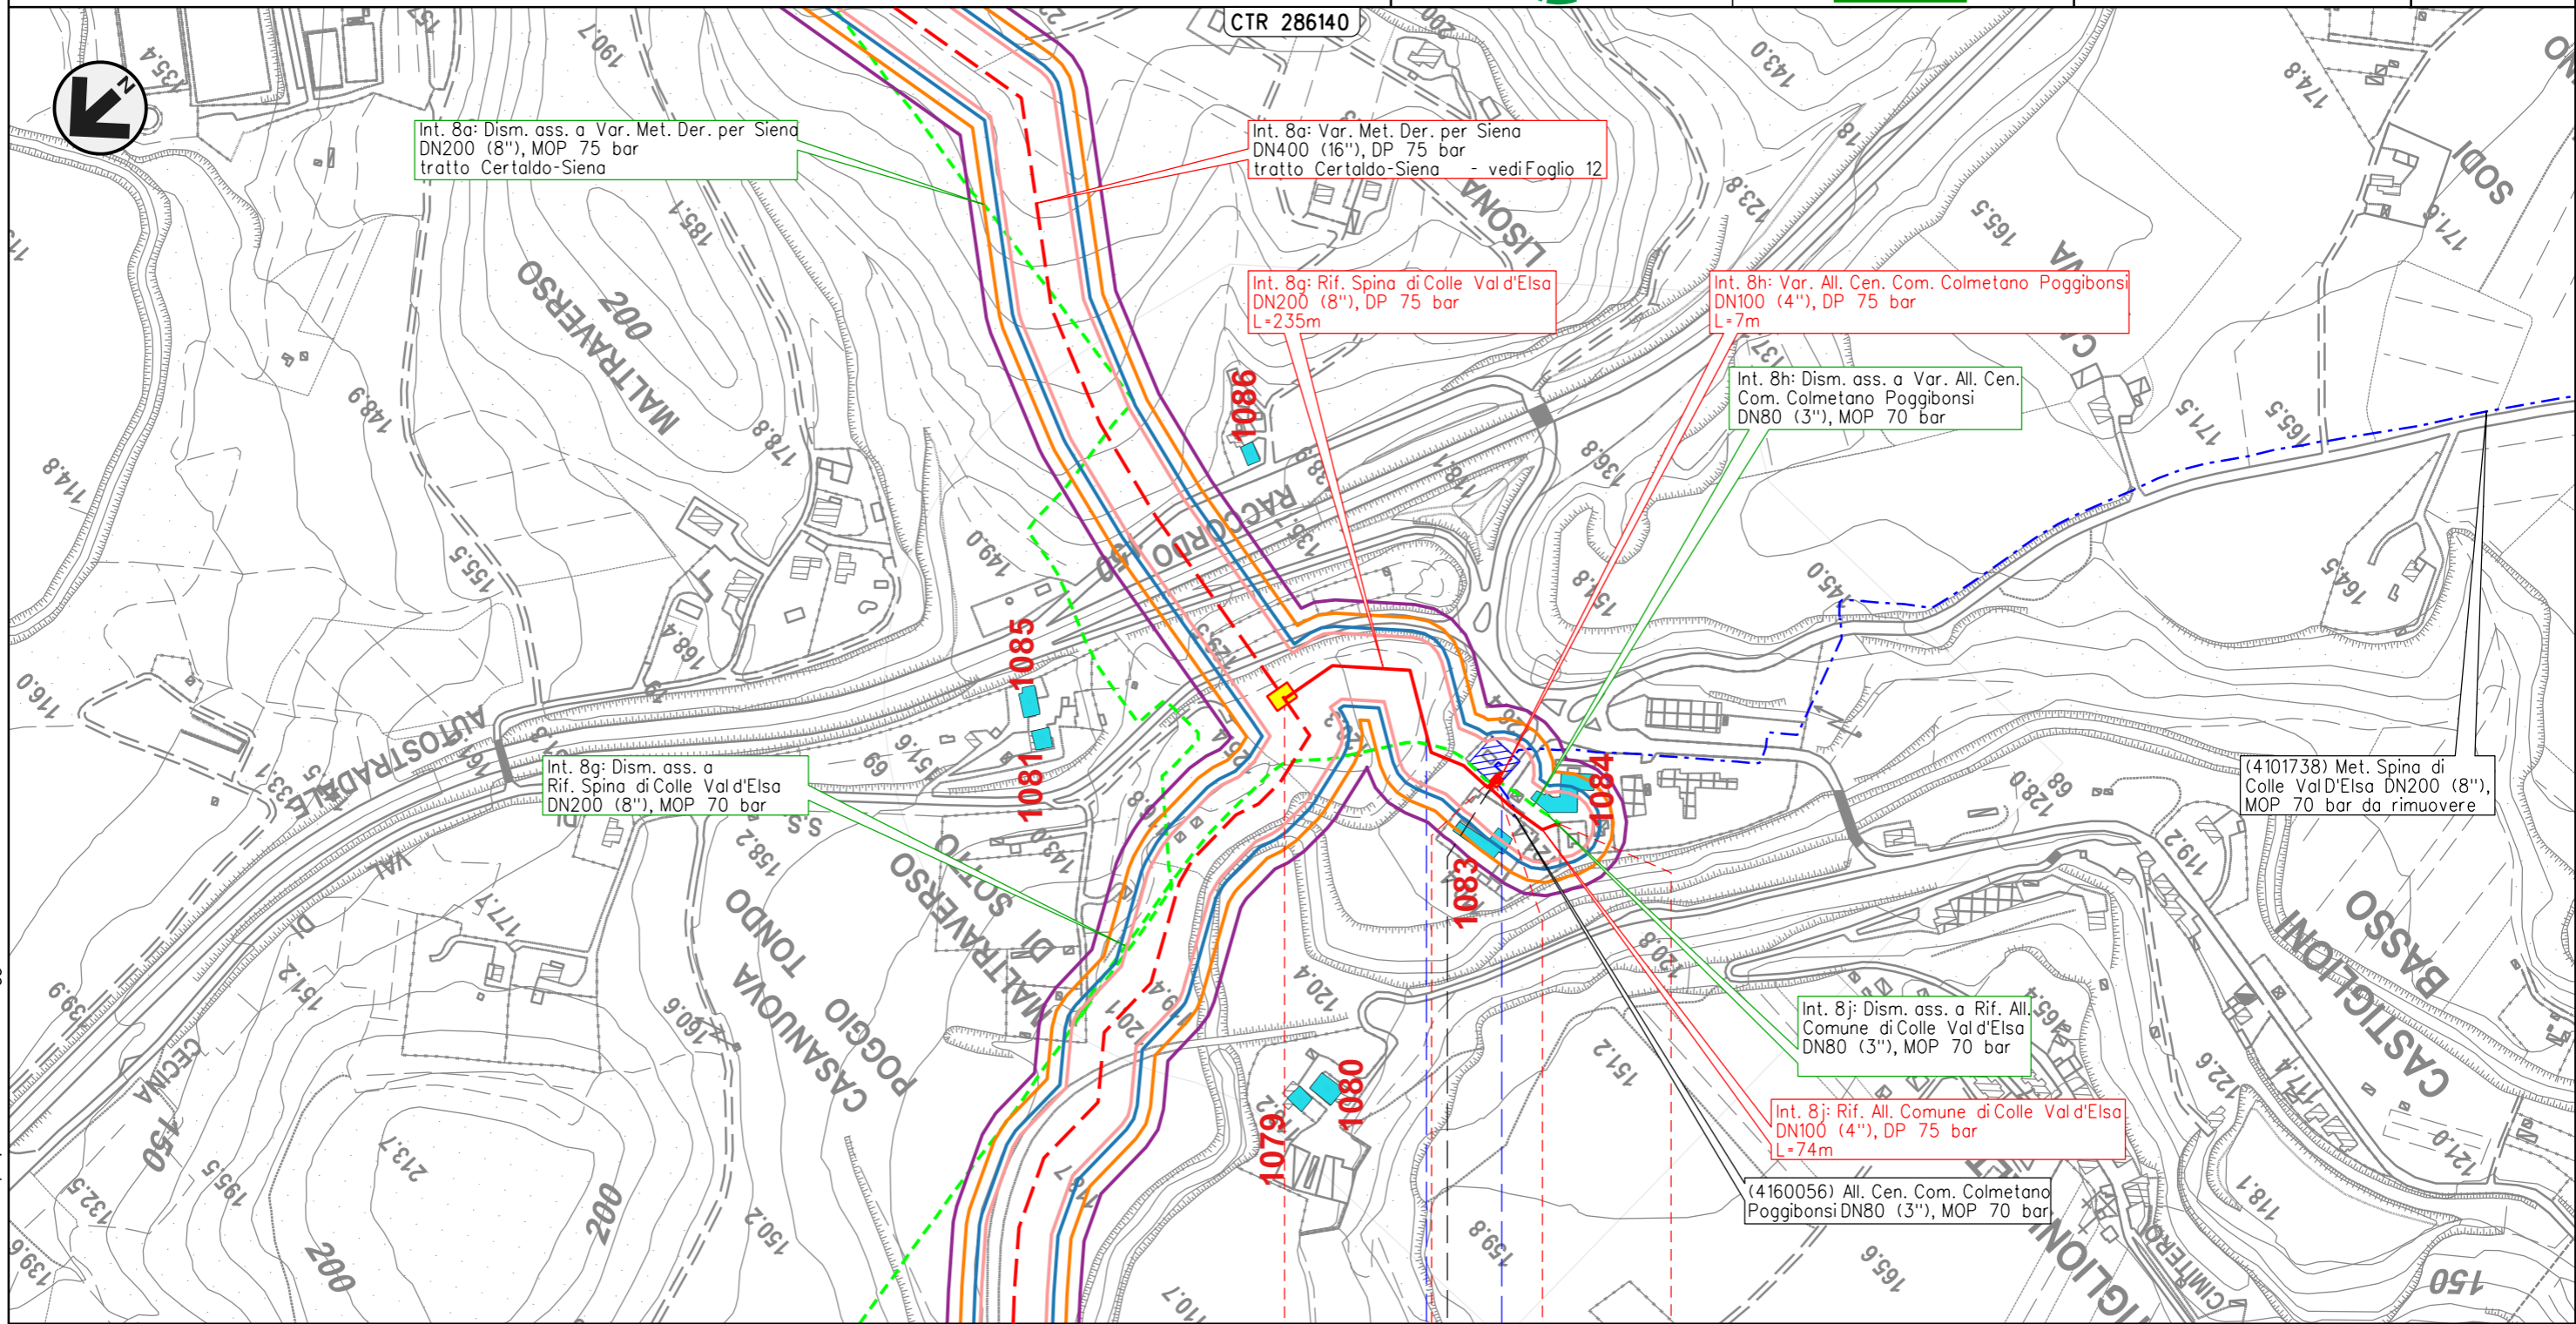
CTR 286140

Int. 8a: Dism. ass. a Var. Met. Der. per Siena
DN200 (8"), MOP 75 bar
tratto Certaldo-Siena

Int. 8a: Var. Met. Der. per Siena
DN400 (16"), DP 75 bar
tratto Certaldo-Siena - vedi Foglio 12

Int. 8g: Rif. Spina di Colle Val d'Elsa
DN200 (8"), DP 75 bar
L=235m

Int. 8h: Var. All. Cen. Com. Colmetano Poggibonsi
DN100 (4"), DP 75 bar
L=7m

Int. 8h: Dism. ass. a Var. All. Cen.
Com. Colmetano Poggibonsi
DN80 (3"), MOP 70 bar

Int. 8g: Dism. ass. a
Rif. Spina di Colle Val d'Elsa
DN200 (8"), MOP 70 bar

(4101738) Met. Spina di
Colle Val D'Elsa DN200 (8"),
MOP 70 bar da rimuovere

Int. 8j: Dism. ass. a Rif. All.
Comune di Colle Val d'Elsa
DN80 (3"), MOP 70 bar

Int. 8j: Rif. All. Comune di Colle Val d'Elsa
DN100 (4"), DP 75 bar
L=74m

(4160056) All. Cen. Com. Colmetano
Poggibonsi DN80 (3"), MOP 70 bar

1079
1080
1081
1083
1084
1085
1086

MALTRAVERSO
200
AUTOSTRADALE
RACCORDO
LISONA
SODI
CASANUOVA
POGGIO
TONDO
MALTRAVERSO
SOTTO
CASTIGLIONI
BASSO
CECINA
CIMITERO
150
200
200
190.1
185.1
178.8
148.9
144.8
155.5
168.4
149.0
116.0
143.0
174.8
165.5
171.1
171.5
165.5
136.8
154.8
145.0
164.5
128.0
119.2
122.6
121.0
118.1
165.9
159.8
151.2
120.4
120.1
160.6
150.2
213.7
195.5
132.5
139.6
139.9
151.2
177.7
158.2
123.8
143.6